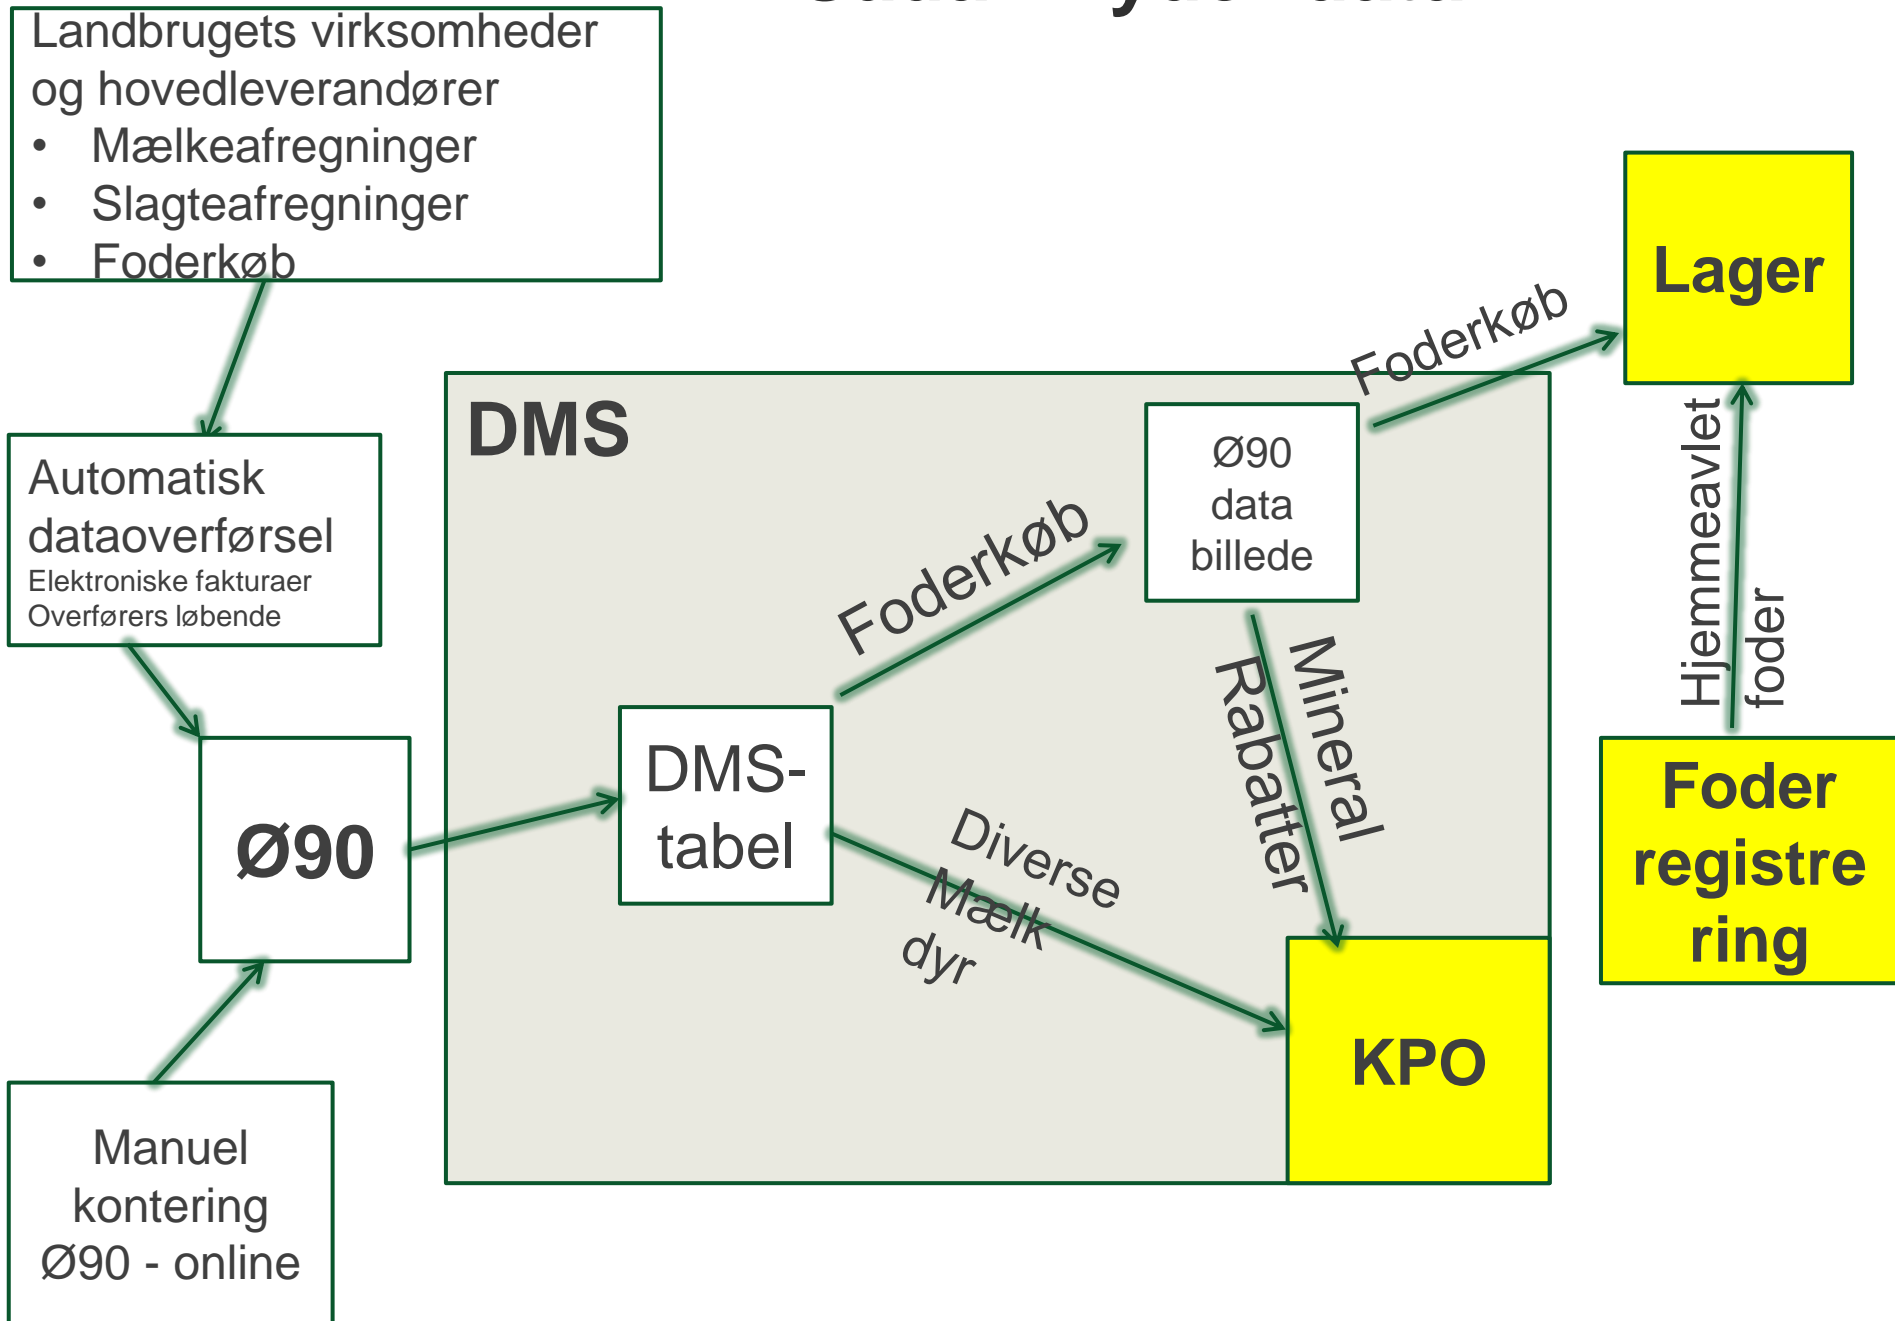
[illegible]

Landbrugets virksomheder og hovedleverandører
• Mælkeafregninger
• Slagteafregninger
• Foderkøb

Automatisk dataoverførsel
Elektroniske fakturaer
Overførers løbende

Ø90

Manuel kontering
Ø90 - online

DMS

DMS-tabel

Foderkøb

Ø90 data billede

Foderkøb

Lager

Mineral
Rabatter

Diverse
Mælk
dyr

KPO

Hjemmeavlet foder

Foder registrering